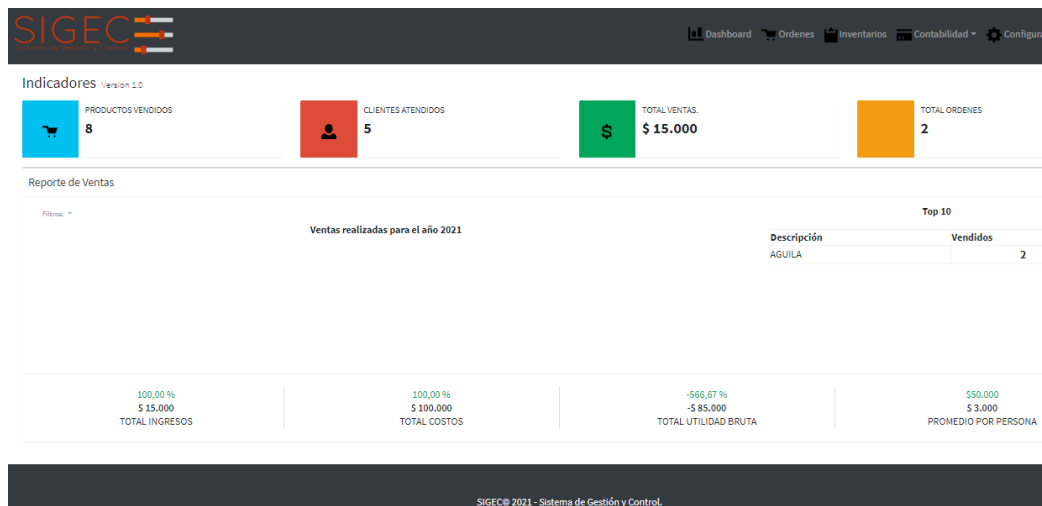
SIGEC
Sistema de Gestión y Control

Dashboard Ordenes Inventarios Contabilidad Configura

Indicadores Version 1.0

PRODUCTOS VENDIDOS
8

CLIENTES ATENDIDOS
5

TOTAL VENTAS.
$ 15.000

TOTAL ORDENES
2

Reporte de Ventas

Filtros:

Ventas realizadas para el año 2021

Top 10

| Descripción | Vendidos |
|---|---|
| AGUILA | 2 |

100,00 %
$ 15.000
TOTAL INGRESOS

100,00 %
$ 100.000
TOTAL COSTOS

-566,67 %
-$ 85.000
TOTAL UTILIDAD BRUTA

$50.000
$ 3.000
PROMEDIO POR PERSONA

SIGEC© 2021 - Sistema de Gestión y Control.